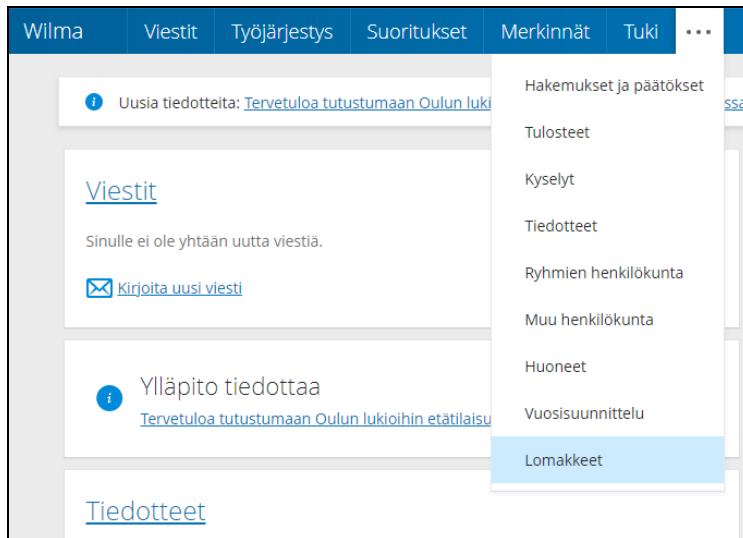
Wilma Viestit Työjärjestys Suoritukset Merkinnät Tuki •••

Uusia tiedotteita: Tervetuloa tutustumaan Oulun luki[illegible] ssa

Hakemukset ja päätökset
Tulosteet
Kyselyt
Tiedotteet
Ryhmien henkilökunta
Muu henkilökunta
Huoneet
Vuosisuunnittelu
Lomakkeet

Viestit

Sinulle ei ole yhtään uutta viestiä.

Kirjoita uusi viesti

Ylläpito tiedottaa

Tervetuloa tutustumaan Oulun lukioihin etätilaisu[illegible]

Tiedotteet